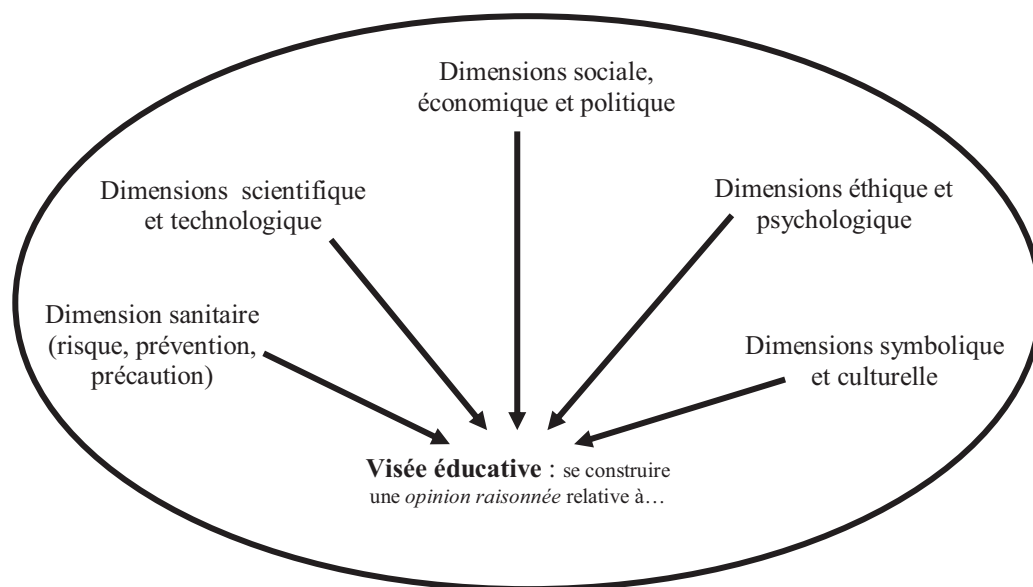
Dimensions sociale, économique et politique

Dimensions scientifique et technologique

Dimensions éthique et psychologique

Dimension sanitaire (risque, prévention, précaution)

Dimensions symbolique et culturelle

**Visée éducative** : se construire une *opinion raisonnée* relative à…